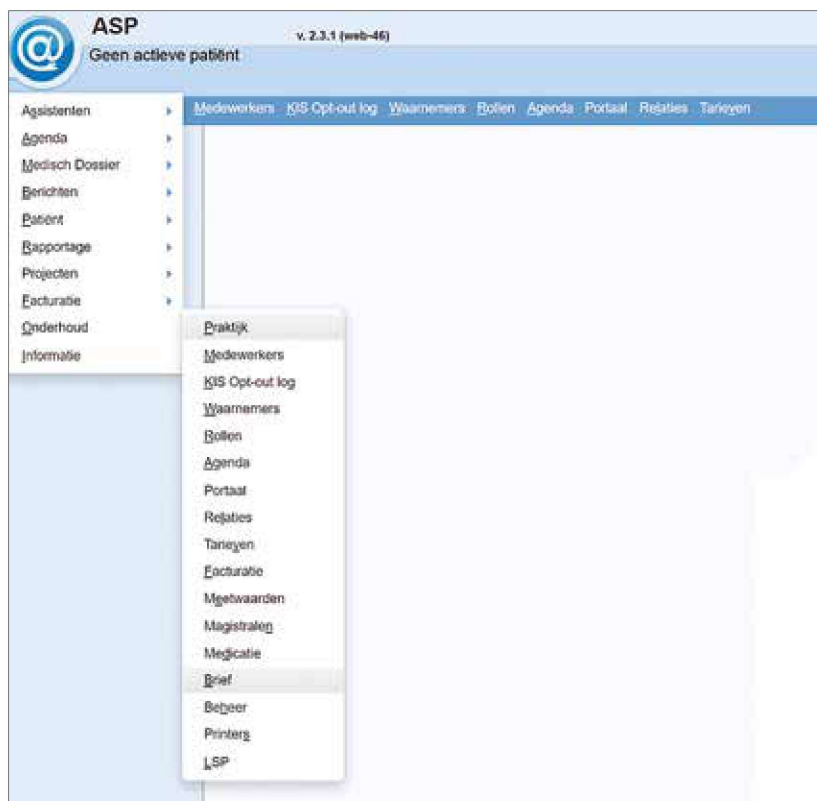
@ ASP
v. 2.3.1 (web-46)
Geen actieve patiënt

Assistenten
Agenda
Medisch Dossier
Berichten
Patiënt
Rapportage
Projecten
Facturatie
Onderhoud
Informatie

Medewerkers KIS Opt-out log Waarnemers Rollen Agenda Portaal Relaties Tarieven

Praktijk
Medewerkers
KIS Opt-out log
Waarnemers
Rollen
Agenda
Portaal
Relaties
Tarieven
Facturatie
Meetwaarden
Magistralen
Medicatie
Brief
Beheer
Printers
LSP